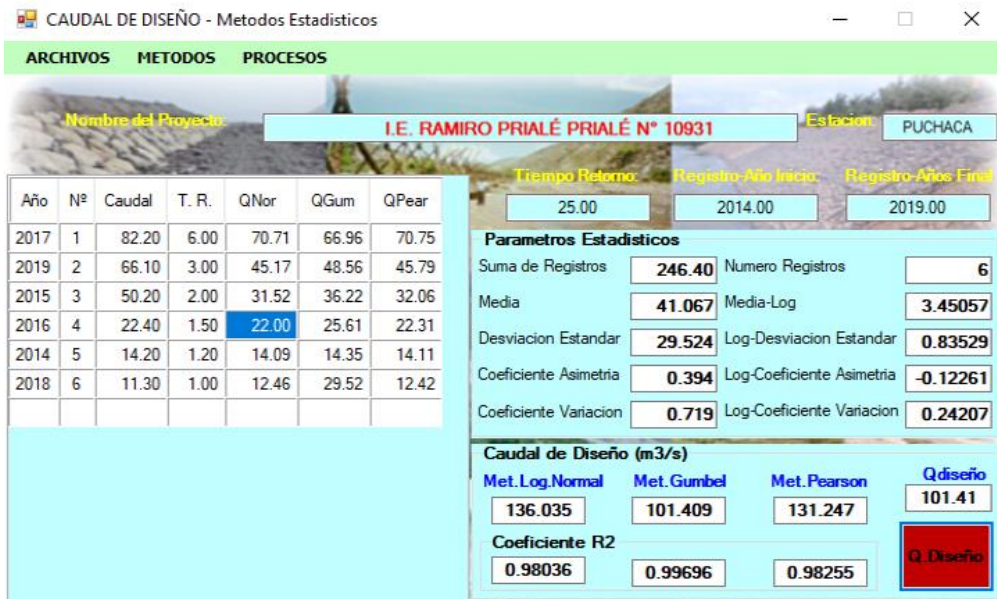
CAUDAL DE DISEÑO - Metodos Estadisticos

ARCHIVOS METODOS PROCESOS

Nombre del Proyecto: I.E. RAMIRO PRIALÉ PRIALÉ N° 10931

Estacion: PUCHACA

Tiempo Retorno: 25.00

Registro-Año Inicio: 2014.00

Registro-Años Final: 2019.00

| Año | Nº | Caudal | T. R. | QNor | QGum | QPear |
|---|---|---|---|---|---|---|
| 2017 | 1 | 82.20 | 6.00 | 70.71 | 66.96 | 70.75 |
| 2019 | 2 | 66.10 | 3.00 | 45.17 | 48.56 | 45.79 |
| 2015 | 3 | 50.20 | 2.00 | 31.52 | 36.22 | 32.06 |
| 2016 | 4 | 22.40 | 1.50 | 22.00 | 25.61 | 22.31 |
| 2014 | 5 | 14.20 | 1.20 | 14.09 | 14.35 | 14.11 |
| 2018 | 6 | 11.30 | 1.00 | 12.46 | 29.52 | 12.42 |

Parametros Estadisticos

Suma de Registros 246.40
Numero Registros 6
Media 41.067
Media-Log 3.45057
Desviacion Estandar 29.524
Log-Desviacion Estandar 0.83529
Coeficiente Asimetria 0.394
Log-Coeficiente Asimetria -0.12261
Coeficiente Variacion 0.719
Log-Coeficiente Variacion 0.24207

Caudal de Diseño (m3/s)

Met.Log.Normal 136.035
Met.Gumbel 101.409
Met.Pearson 131.247
Qdiseño 101.41

Coeficiente R2

0.98036 0.99696 0.98255

Q.Diseño